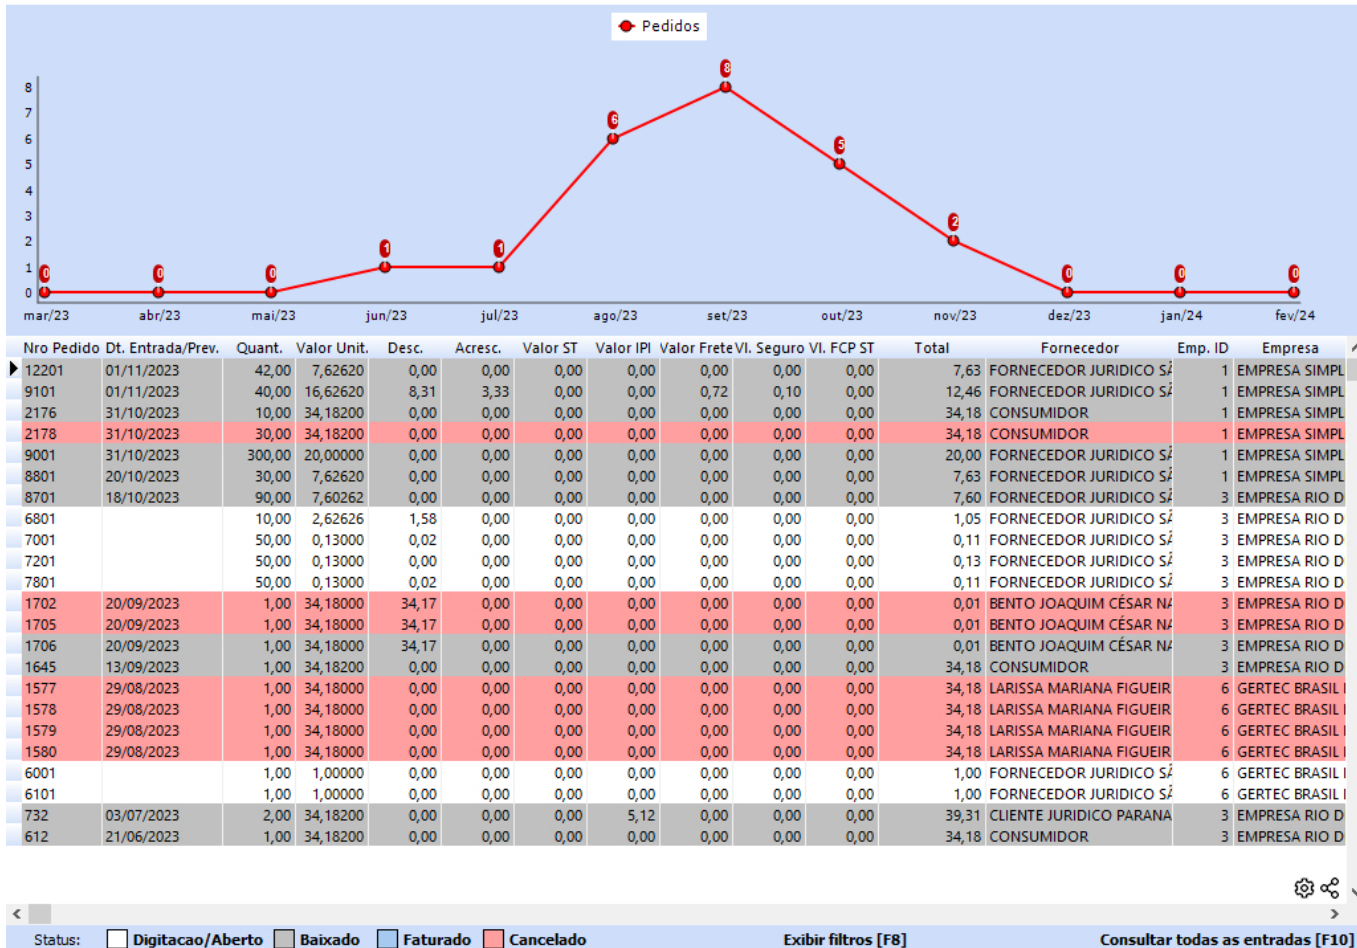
Pedidos

8
7
6
5
4
3
2
1
0

0 0 0 1 1 6 8 5 2 0 0 0

mar/23 abr/23 mai/23 jun/23 jul/23 ago/23 set/23 out/23 nov/23 dez/23 jan/24 fev/24

| Nro Pedido | Dt. Entrada/Prev. | Quant. | Valor Unit. | Desc. | Acresc. | Valor ST | Valor IPI | Valor Frete | Vl. Seguro | Vl. FCP ST | Total | Fornecedor | Emp. ID | Empresa |
|---|---|---|---|---|---|---|---|---|---|---|---|---|---|---|
| 12201 | 01/11/2023 | 42,00 | 7,62620 | 0,00 | 0,00 | 0,00 | 0,00 | 0,00 | 0,00 | 0,00 | 7,63 | FORNECEDOR JURIDICO SÃ | 1 | EMPRESA SIMPL |
| 9101 | 01/11/2023 | 40,00 | 16,62620 | 8,31 | 3,33 | 0,00 | 0,00 | 0,72 | 0,10 | 0,00 | 12,46 | FORNECEDOR JURIDICO SÃ | 1 | EMPRESA SIMPL |
| 2176 | 31/10/2023 | 10,00 | 34,18200 | 0,00 | 0,00 | 0,00 | 0,00 | 0,00 | 0,00 | 0,00 | 34,18 | CONSUMIDOR | 1 | EMPRESA SIMPL |
| 2178 | 31/10/2023 | 30,00 | 34,18200 | 0,00 | 0,00 | 0,00 | 0,00 | 0,00 | 0,00 | 0,00 | 34,18 | CONSUMIDOR | 1 | EMPRESA SIMPL |
| 9001 | 31/10/2023 | 300,00 | 20,00000 | 0,00 | 0,00 | 0,00 | 0,00 | 0,00 | 0,00 | 0,00 | 20,00 | FORNECEDOR JURIDICO SÃ | 1 | EMPRESA SIMPL |
| 8801 | 20/10/2023 | 30,00 | 7,62620 | 0,00 | 0,00 | 0,00 | 0,00 | 0,00 | 0,00 | 0,00 | 7,63 | FORNECEDOR JURIDICO SÃ | 1 | EMPRESA SIMPL |
| 8701 | 18/10/2023 | 90,00 | 7,60262 | 0,00 | 0,00 | 0,00 | 0,00 | 0,00 | 0,00 | 0,00 | 7,60 | FORNECEDOR JURIDICO SÃ | 3 | EMPRESA RIO D |
| 6801 | | 10,00 | 2,62626 | 1,58 | 0,00 | 0,00 | 0,00 | 0,00 | 0,00 | 0,00 | 1,05 | FORNECEDOR JURIDICO SÃ | 3 | EMPRESA RIO D |
| 7001 | | 50,00 | 0,13000 | 0,02 | 0,00 | 0,00 | 0,00 | 0,00 | 0,00 | 0,00 | 0,11 | FORNECEDOR JURIDICO SÃ | 3 | EMPRESA RIO D |
| 7201 | | 50,00 | 0,13000 | 0,00 | 0,00 | 0,00 | 0,00 | 0,00 | 0,00 | 0,00 | 0,13 | FORNECEDOR JURIDICO SÃ | 3 | EMPRESA RIO D |
| 7801 | | 50,00 | 0,13000 | 0,02 | 0,00 | 0,00 | 0,00 | 0,00 | 0,00 | 0,00 | 0,11 | FORNECEDOR JURIDICO SÃ | 3 | EMPRESA RIO D |
| 1702 | 20/09/2023 | 1,00 | 34,18000 | 34,17 | 0,00 | 0,00 | 0,00 | 0,00 | 0,00 | 0,00 | 0,01 | BENTO JOAQUIM CÉSAR NÃ | 3 | EMPRESA RIO D |
| 1705 | 20/09/2023 | 1,00 | 34,18000 | 34,17 | 0,00 | 0,00 | 0,00 | 0,00 | 0,00 | 0,00 | 0,01 | BENTO JOAQUIM CÉSAR NÃ | 3 | EMPRESA RIO D |
| 1706 | 20/09/2023 | 1,00 | 34,18000 | 34,17 | 0,00 | 0,00 | 0,00 | 0,00 | 0,00 | 0,00 | 0,01 | BENTO JOAQUIM CÉSAR NÃ | 3 | EMPRESA RIO D |
| 1645 | 13/09/2023 | 1,00 | 34,18200 | 0,00 | 0,00 | 0,00 | 0,00 | 0,00 | 0,00 | 0,00 | 34,18 | CONSUMIDOR | 3 | EMPRESA RIO D |
| 1577 | 29/08/2023 | 1,00 | 34,18000 | 0,00 | 0,00 | 0,00 | 0,00 | 0,00 | 0,00 | 0,00 | 34,18 | LARISSA MARIANA FIGUEIR | 6 | GERTEC BRASIL I |
| 1578 | 29/08/2023 | 1,00 | 34,18000 | 0,00 | 0,00 | 0,00 | 0,00 | 0,00 | 0,00 | 0,00 | 34,18 | LARISSA MARIANA FIGUEIR | 6 | GERTEC BRASIL I |
| 1579 | 29/08/2023 | 1,00 | 34,18000 | 0,00 | 0,00 | 0,00 | 0,00 | 0,00 | 0,00 | 0,00 | 34,18 | LARISSA MARIANA FIGUEIR | 6 | GERTEC BRASIL I |
| 1580 | 29/08/2023 | 1,00 | 34,18000 | 0,00 | 0,00 | 0,00 | 0,00 | 0,00 | 0,00 | 0,00 | 34,18 | LARISSA MARIANA FIGUEIR | 6 | GERTEC BRASIL I |
| 6001 | | 1,00 | 1,00000 | 0,00 | 0,00 | 0,00 | 0,00 | 0,00 | 0,00 | 0,00 | 1,00 | FORNECEDOR JURIDICO SÃ | 6 | GERTEC BRASIL I |
| 6101 | | 1,00 | 1,00000 | 0,00 | 0,00 | 0,00 | 0,00 | 0,00 | 0,00 | 0,00 | 1,00 | FORNECEDOR JURIDICO SÃ | 6 | GERTEC BRASIL I |
| 732 | 03/07/2023 | 2,00 | 34,18200 | 0,00 | 0,00 | 0,00 | 5,12 | 0,00 | 0,00 | 0,00 | 39,31 | CLIENTE JURIDICO PARANA | 3 | EMPRESA RIO D |
| 612 | 21/06/2023 | 1,00 | 34,18200 | 0,00 | 0,00 | 0,00 | 0,00 | 0,00 | 0,00 | 0,00 | 34,18 | CONSUMIDOR | 3 | EMPRESA RIO D |

Status: Digitacao/Aberto Baixado Faturado Cancelado Exibir filtros [F8] Consultar todas as entradas [F10]